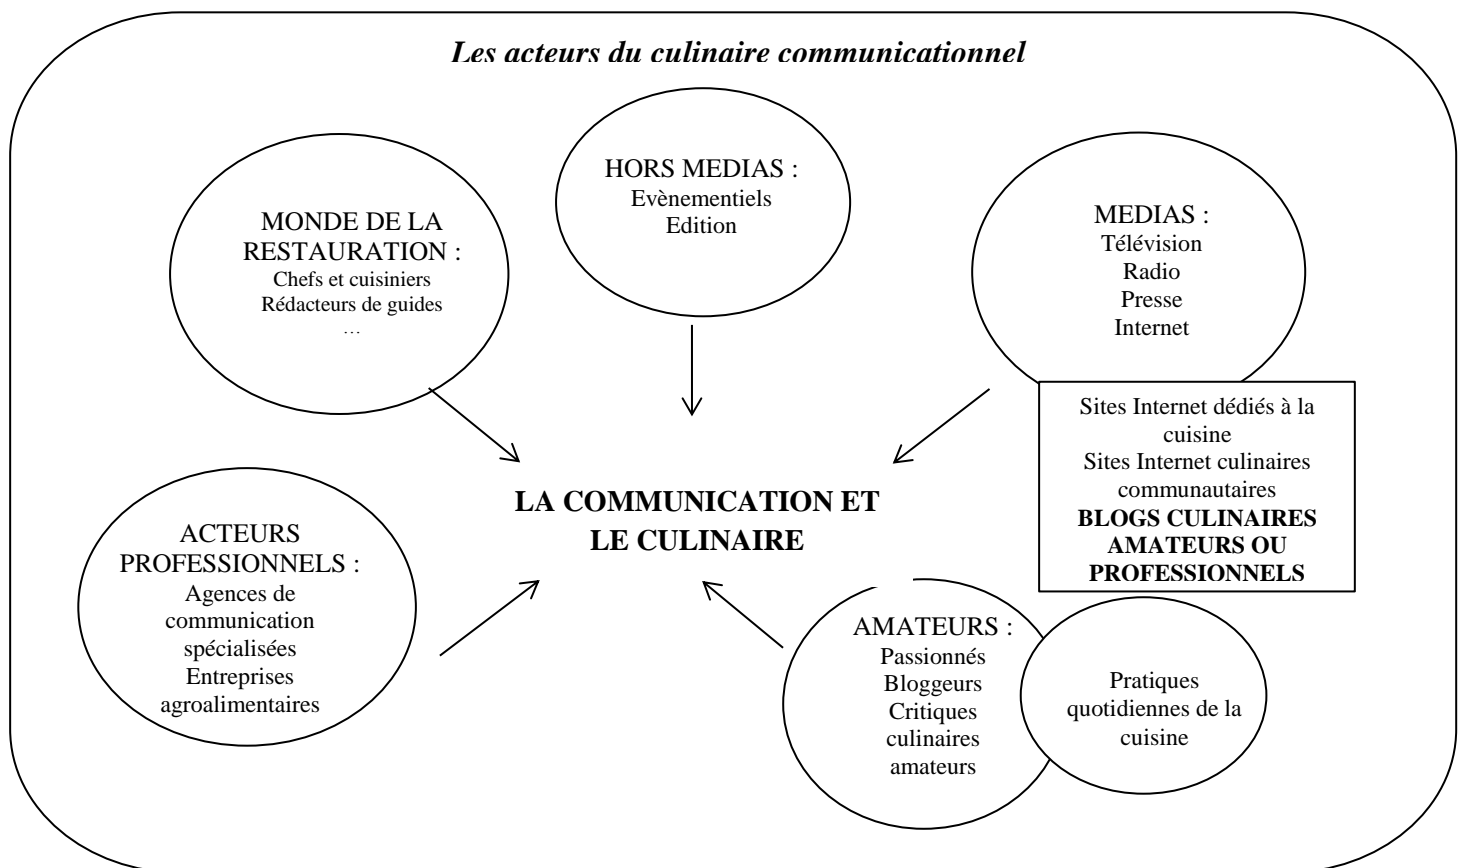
Les acteurs du culinaire communicationnel

MONDE DE LA RESTAURATION :
Chefs et cuisiniers
Rédacteurs de guides
…

HORS MEDIAS :
Evènementiels
Edition

MEDIAS :
Télévision
Radio
Presse
Internet

Sites Internet dédiés à la cuisine
Sites Internet culinaires communautaires
**BLOGS CULINAIRES AMATEURS OU PROFESSIONNELS**

**LA COMMUNICATION ET LE CULINAIRE**

ACTEURS PROFESSIONNELS :
Agences de communication spécialisées
Entreprises agroalimentaires

AMATEURS :
Passionnés
Bloggeurs
Critiques culinaires amateurs

Pratiques quotidiennes de la cuisine